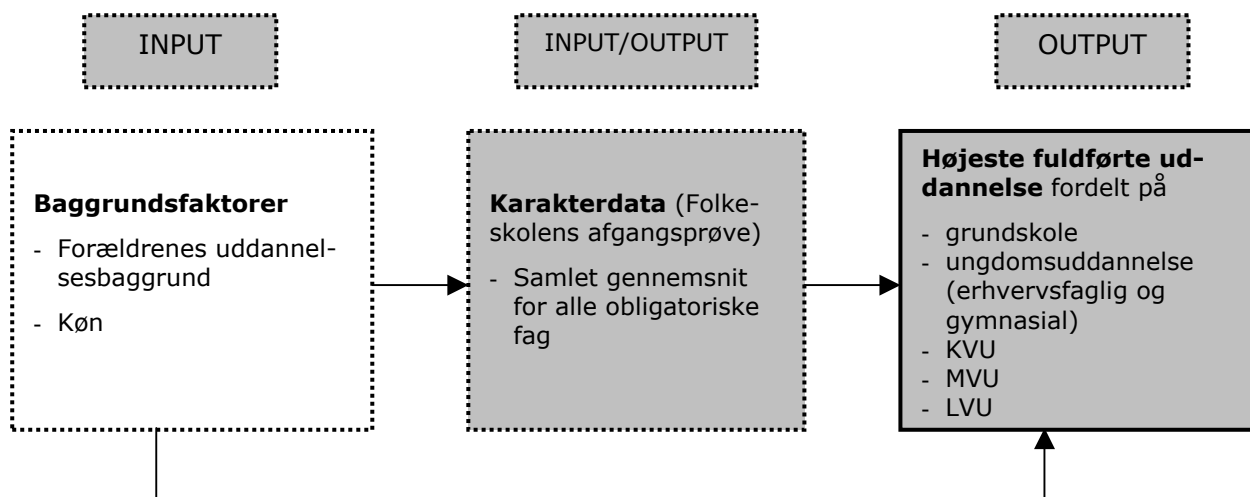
INPUT

INPUT/OUTPUT

OUTPUT

**Baggrundsfaktorer**

- Forældrenes uddannelsesbaggrund
- Køn

**Karakterdata** (Folkeskolens afgangsprøve)

- Samlet gennemsnit for alle obligatoriske fag

**Højeste fuldførte uddannelse** fordelt på

- grundskole
- ungdomsuddannelse (erhvervsfaglig og gymnasial)
- KVU
- MVU
- LVU